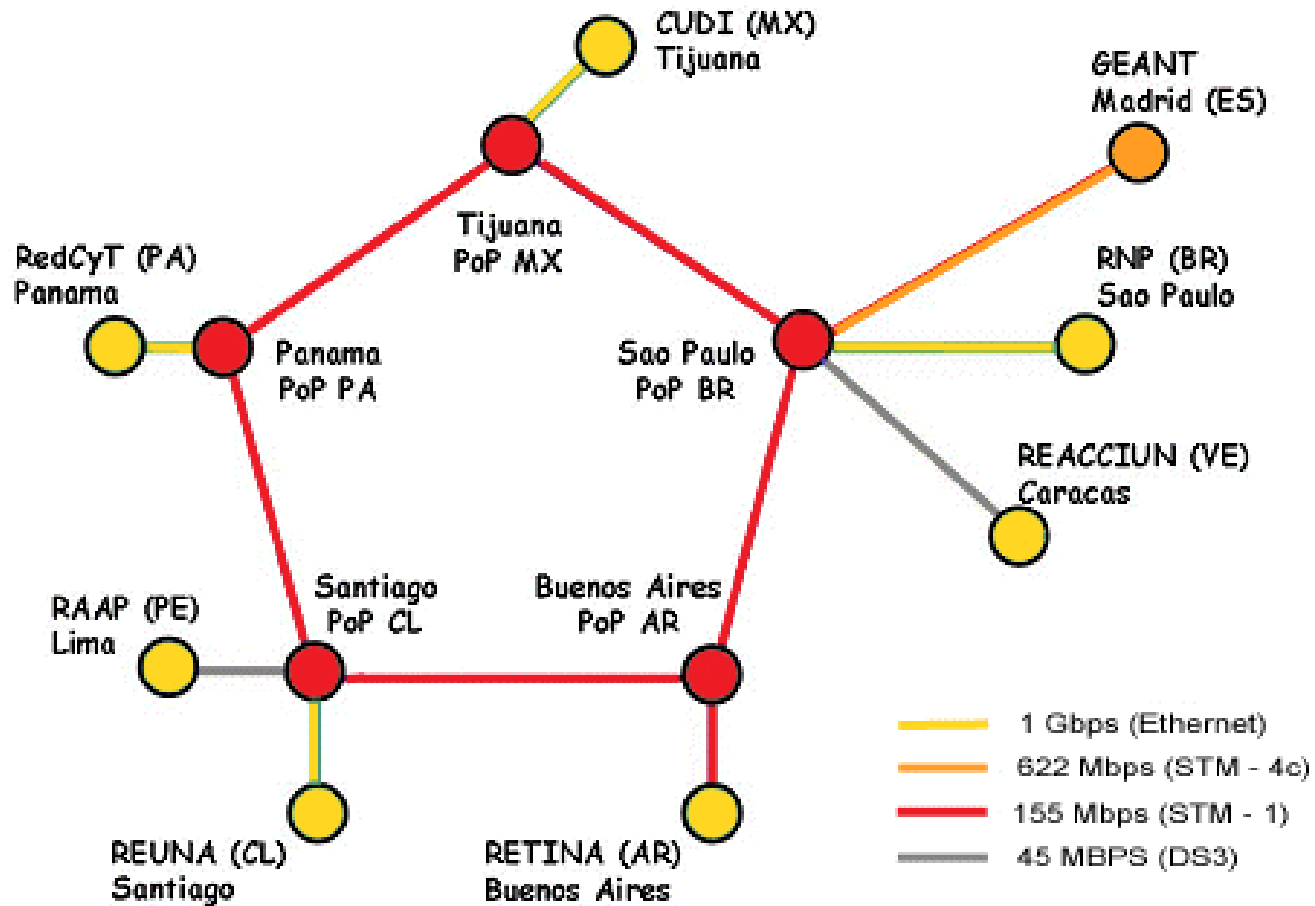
CUDI (MX)
Tijuana

GEANT
Madrid (ES)

Tijuana
PoP MX

RedCyT (PA)
Panama

RNP (BR)
Sao Paulo

Panama
PoP PA

Sao Paulo
PoP BR

REACCIUN (VE)
Caracas

Santiago
PoP CL

Buenos Aires
PoP AR

RAAP (PE)
Lima

1 Gbps (Ethernet)
622 Mbps (STM - 4c)
155 Mbps (STM - 1)
45 MBPS (DS3)

REUNA (CL)
Santiago

RETINA (AR)
Buenos Aires